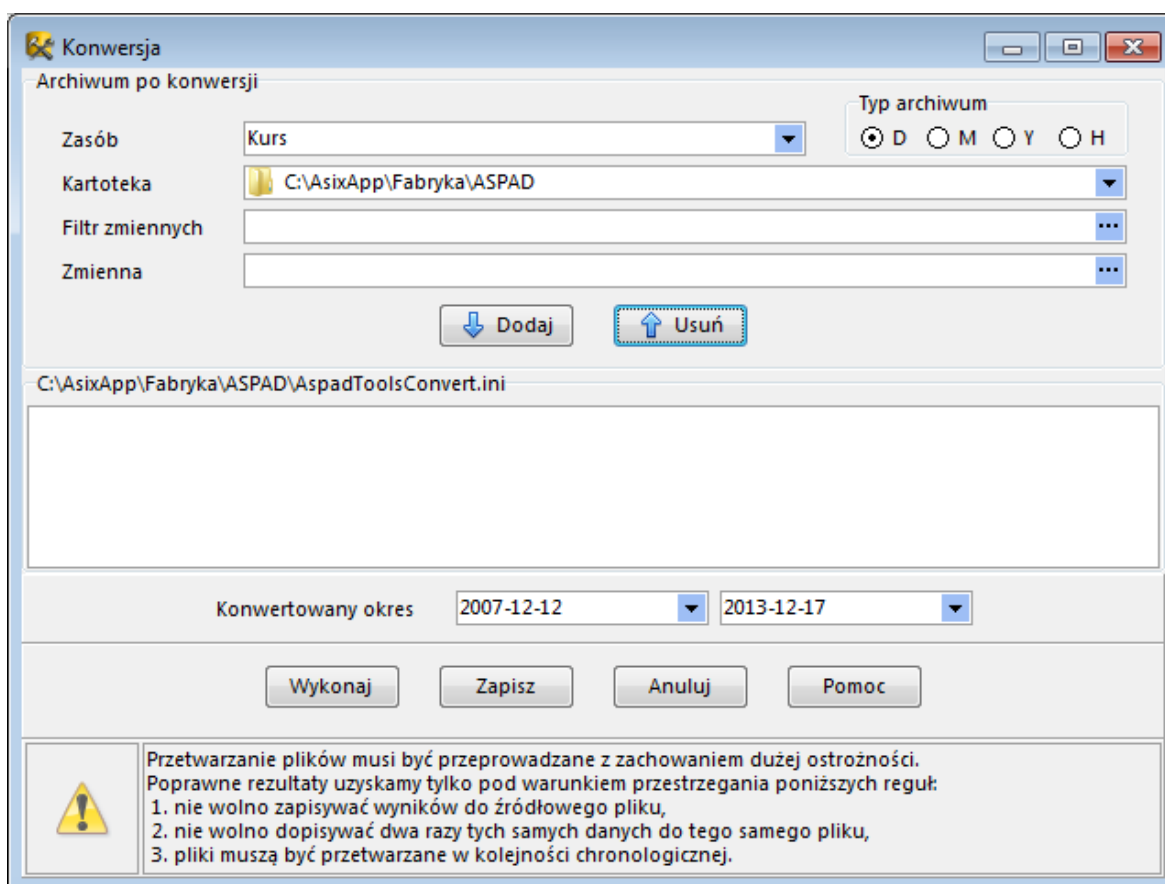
Konwersja

Archiwum po konwersji

Typ archiwum
D M Y H

Zasób
Kurs

Kartoteka
C:\AsixApp\Fabryka\ASPAD

Filtr zmiennych
...

Zmienna
...

Dodaj
Usuń

C:\AsixApp\Fabryka\ASPAD\AspadToolsConvert.ini

Konwertowany okres
2007-12-12
2013-12-17

Wykonaj
Zapisz
Anuluj
Pomoc

Przetwarzanie plików musi być przeprowadzane z zachowaniem dużej ostrożności.
Poprawne rezultaty uzyskamy tylko pod warunkiem przestrzegania poniższych reguł:
1. nie wolno zapisywać wyników do źródłowego pliku,
2. nie wolno dopisywać dwa razy tych samych danych do tego samego pliku,
3. pliki muszą być przetwarzane w kolejności chronologicznej.